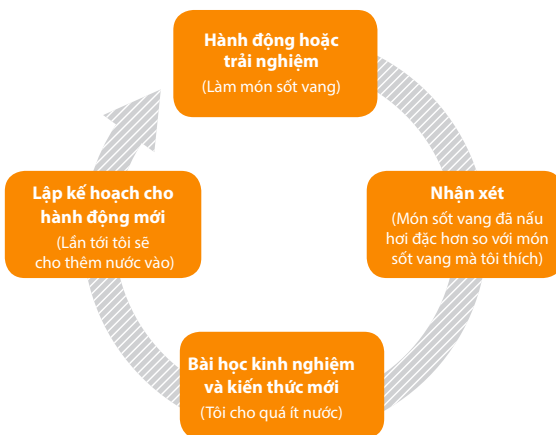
Hành động hoặc trải nghiệm
(Làm món sốt vang)

Nhận xét
(Món sốt vang đã nấu hơi đặc hơn so với món sốt vang mà tôi thích)

Bài học kinh nghiệm và kiến thức mới
(Tôi cho quá ít nước)

Lập kế hoạch cho hành động mới
(Lần tới tôi sẽ cho thêm nước vào)